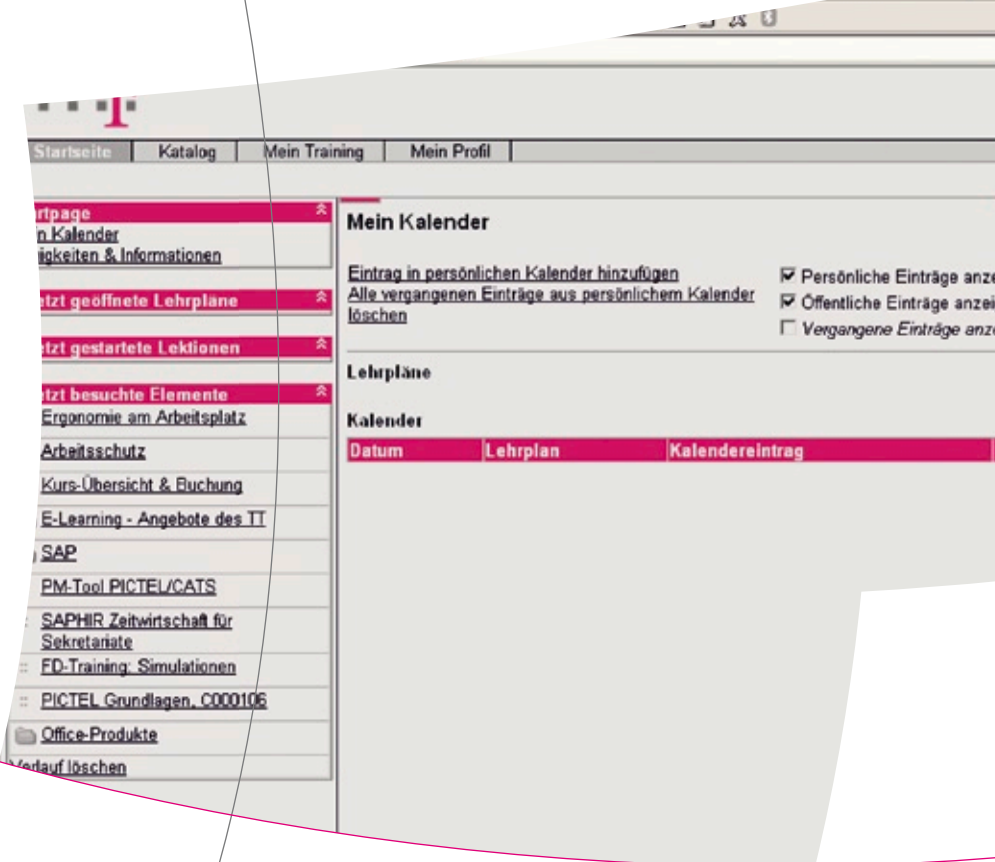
Startseite | Katalog | Mein Training | Mein Profil

rtpage
n Kalender
igkeiten & Informationen

etzt geöffnete Lehrpläne

etzt gestartete Lektionen

etzt besuchte Elemente
Ergonomie am Arbeitsplatz
Arbeitsschutz
Kurs-Übersicht & Buchung
E-Learning - Angebote des TT
SAP
PM-Tool PICTEL/CATS
SAPHIR Zeitwirtschaft für Sekretariate
FD-Training: Simulationen
PICTEL Grundlagen, C000106
Office-Produkte
Verlauf löschen

Mein Kalender

Eintrag in persönlichen Kalender hinzufügen
Alle vergangenen Einträge aus persönlichem Kalender löschen

☑ Persönliche Einträge anze
☑ Öffentliche Einträge anzei
☐ Vergangene Einträge anze

Lehrpläne

Kalender

| Datum | Lehrplan | Kalendereintrag |
|---|---|---|